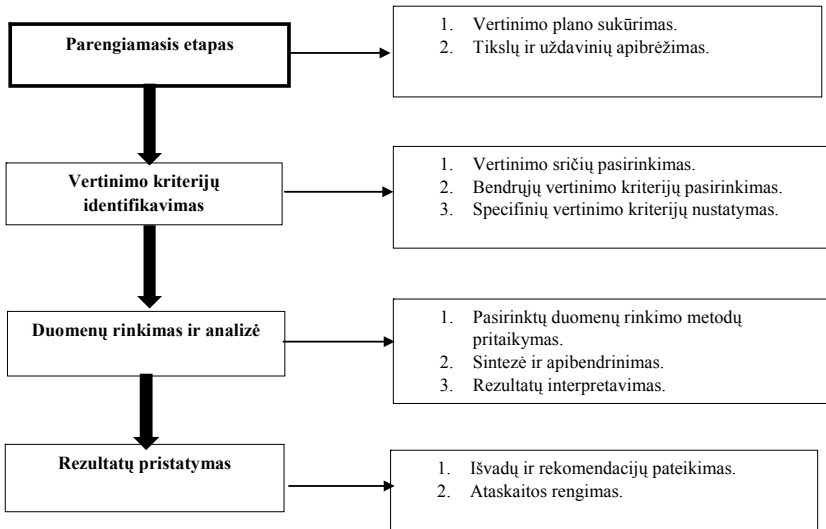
Parengiamasis etapas

1. Vertinimo plano sukūrimas.
2. Tikslų ir uždavinių apibrėžimas.

Vertinimo kriterijų identifikavimas

1. Vertinimo sričių pasirinkimas.
2. Bendrųjų vertinimo kriterijų pasirinkimas.
3. Specifinių vertinimo kriterijų nustatymas.

Duomenų rinkimas ir analizė

1. Pasirinktų duomenų rinkimo metodų pritaikymas.
2. Sintezė ir apibendrinimas.
3. Rezultatų interpretavimas.

Rezultatų pristatymas

1. Išvadų ir rekomendacijų pateikimas.
2. Ataskaitos rengimas.